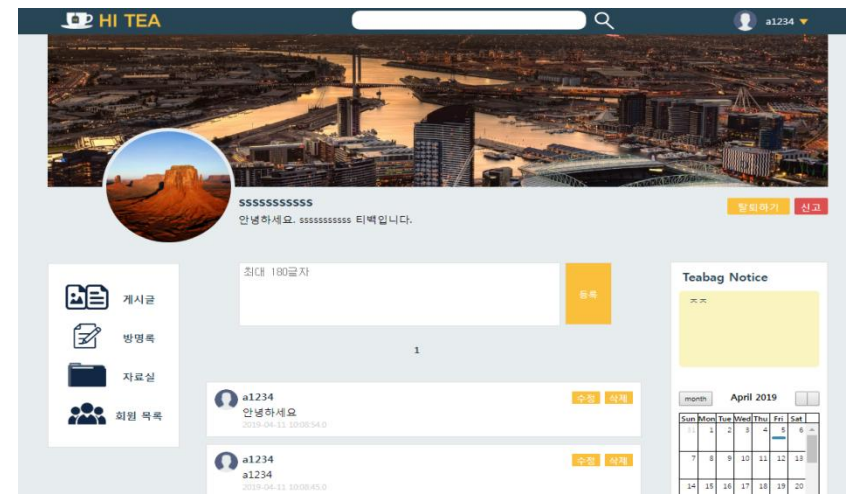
HI TEA

a1234

sssssssssss
안녕하세요. sssssssssss 티백입니다.

탈퇴하기 신고

게시글
방명록
자료실
회원 목록

최대 180글자

등록

1

a1234
안녕하세요
2019-04-11 10:08:54.0
수정 삭제

a1234
a1234
2019-04-11 10:08:45.0
수정 삭제

Teabag Notice
ㅈㅈ

month
April 2019

| Sun | Mon | Tue | Wed | Thu | Fri | Sat |
|---|---|---|---|---|---|---|
| | 1 | 2 | 3 | 4 | 5 | 6 |
| 7 | 8 | 9 | 10 | 11 | 12 | 13 |
| 14 | 15 | 16 | 17 | 18 | 19 | 20 |